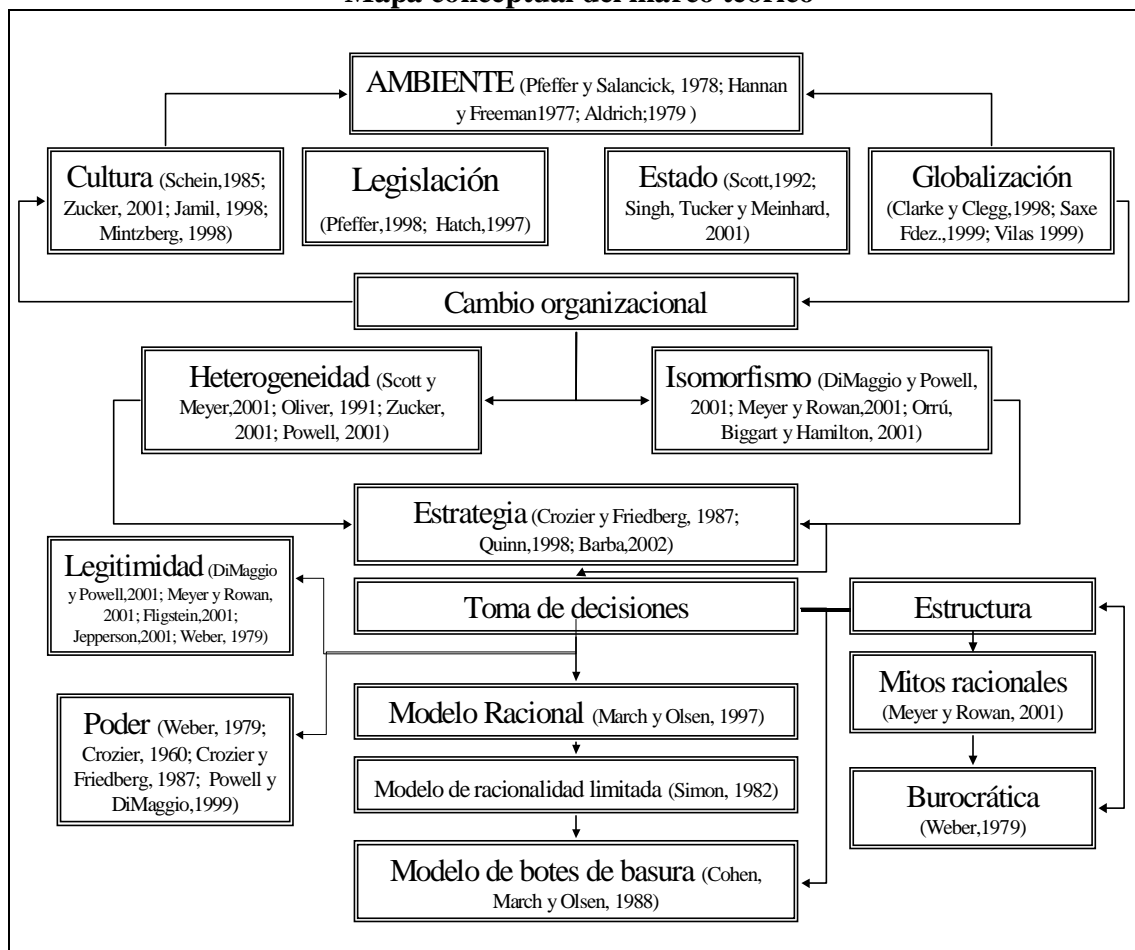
Mapa conceptual del marco teórico

AMBIENTE (Pfeffer y Salancick, 1978; Hannan y Freeman1977; Aldrich;1979 )

Cultura (Schein,1985; Zucker, 2001; Jamil, 1998; Mintzberg, 1998)

Legislación (Pfeffer,1998; Hatch,1997)

Estado (Scott,1992; Singh, Tucker y Meinhard, 2001)

Globalización (Clarke y Clegg,1998; Saxe Fdez.,1999; Vilas 1999)

Cambio organizacional

Heterogeneidad (Scott y Meyer,2001; Oliver, 1991; Zucker, 2001; Powell, 2001)

Isomorfismo (DiMaggio y Powell, 2001; Meyer y Rowan,2001; Orrú, Biggart y Hamilton, 2001)

Estrategia (Crozier y Friedberg, 1987; Quinn,1998; Barba,2002)

Legitimidad (DiMaggio y Powell,2001; Meyer y Rowan, 2001; Fligstein,2001; Jepperson,2001; Weber, 1979)

Toma de decisiones

Estructura

Mitos racionales (Meyer y Rowan, 2001)

Poder (Weber, 1979; Crozier, 1960; Crozier y Friedberg, 1987; Powell y DiMaggio,1999)

Modelo Racional (March y Olsen, 1997)

Modelo de racionalidad limitada (Simon, 1982)

Burocrática (Weber,1979)

Modelo de botes de basura (Cohen, March y Olsen, 1988)